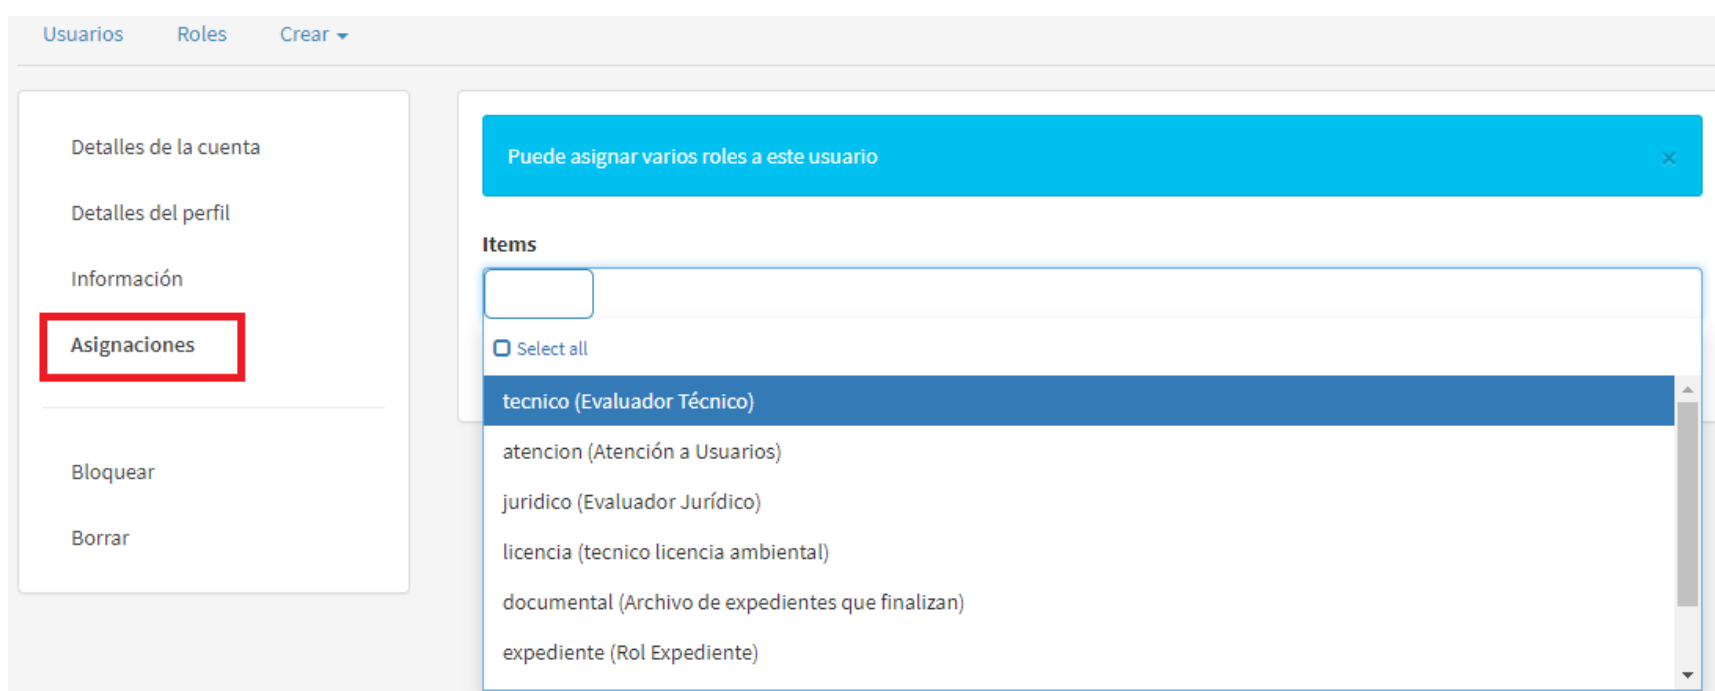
Usuarios Roles Crear

Detalles de la cuenta

Detalles del perfil

Información

Asignaciones

Bloquear

Borrar

Puede asignar varios roles a este usuario ×

Items

Select all

tecnico (Evaluador Técnico)

atencion (Atención a Usuarios)

juridico (Evaluador Jurídico)

licencia (tecnico licencia ambiental)

documental (Archivo de expedientes que finalizan)

expediente (Rol Expediente)